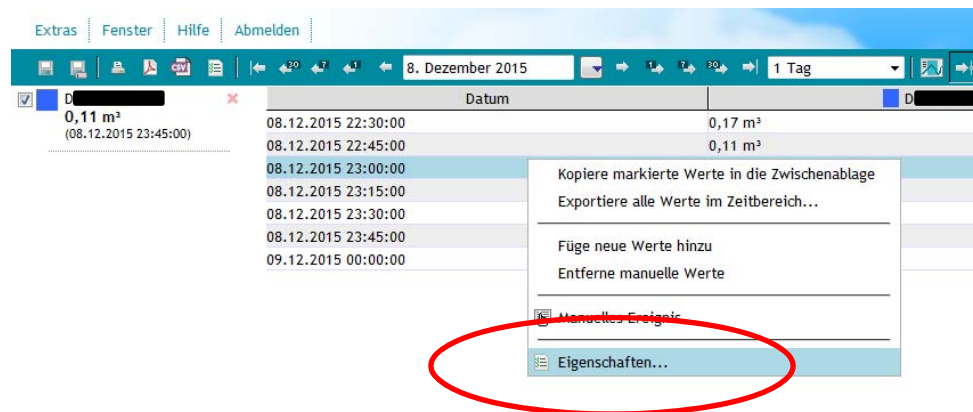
Extras | Fenster | Hilfe | Abmelden

30 7 1 8. Dezember 2015 1 7 30 1 Tag

D
0,11 m³
(08.12.2015 23:45:00)

| Datum | D |
|---|---|
| 08.12.2015 22:30:00 | 0,17 m³ |
| 08.12.2015 22:45:00 | 0,11 m³ |
| 08.12.2015 23:00:00 | |
| 08.12.2015 23:15:00 | |
| 08.12.2015 23:30:00 | |
| 08.12.2015 23:45:00 | |
| 09.12.2015 00:00:00 | |

Kopiere markierte Werte in die Zwischenablage
Exportiere alle Werte im Zeitbereich...
Füge neue Werte hinzu
Entferne manuelle Werte
Manuelles Ereignis
Eigenschaften...